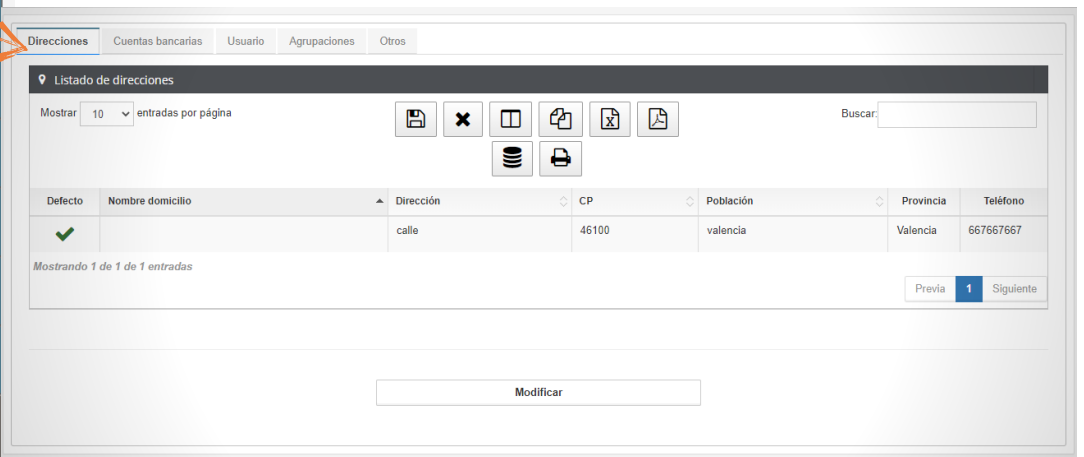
Direcciones Cuentas bancarias Usuario Agrupaciones Otros

Listado de direcciones

Mostrar 10 entradas por página

Buscar:

| Defecto | Nombre domicilio | Dirección | CP | Población | Provincia | Teléfono |
|---|---|---|---|---|---|---|
| ✔ | | calle | 46100 | valencia | Valencia | 667667667 |

Mostrando 1 de 1 de 1 entradas

Previa 1 Siguiente

Modificar